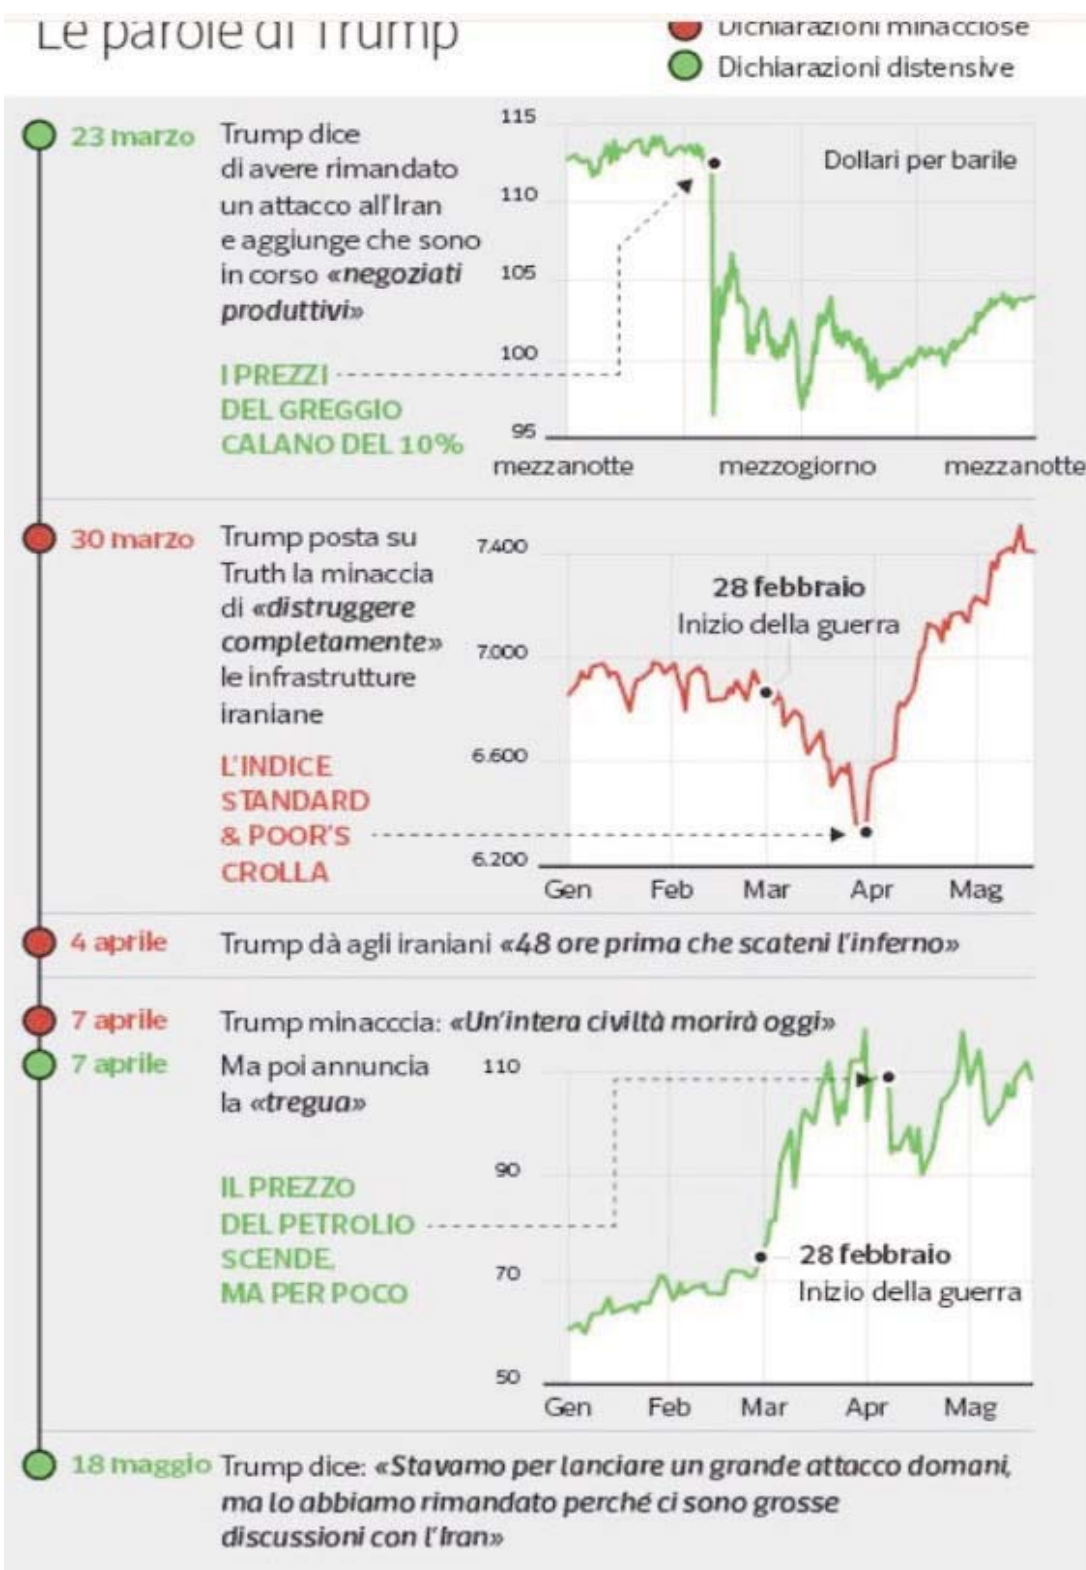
Le parole di Trump

Dichiarazioni minacciose
Dichiarazioni distensive

23 marzo Trump dice di avere rimandato un attacco all'Iran e aggiunge che sono in corso «negoziati produttivi»

I PREZZI DEL GREGGIO CALANO DEL 10%

Dollari per barile

115
110
105
100
95
mezzanotte mezzogiorno mezzanotte

30 marzo Trump posta su Truth la minaccia di «distruggere completamente» le infrastrutture iraniane

L'INDICE STANDARD & POOR'S CROLLA

28 febbraio
Inizio della guerra

7.400
7.000
6.600
6.200
Gen Feb Mar Apr Mag

4 aprile Trump dà agli iraniani «48 ore prima che scateni l'inferno»

7 aprile Trump minacccia: «Un'intera civiltà morirà oggi»

7 aprile Ma poi annuncia la «tregua»

IL PREZZO DEL PETROLIO SCENDE, MA PER POCO

110
90
70
50

28 febbraio
Inizio della guerra

Gen Feb Mar Apr Mag

18 maggio Trump dice: «Stavamo per lanciare un grande attacco domani, ma lo abbiamo rimandato perché ci sono grosse discussioni con l'Iran»